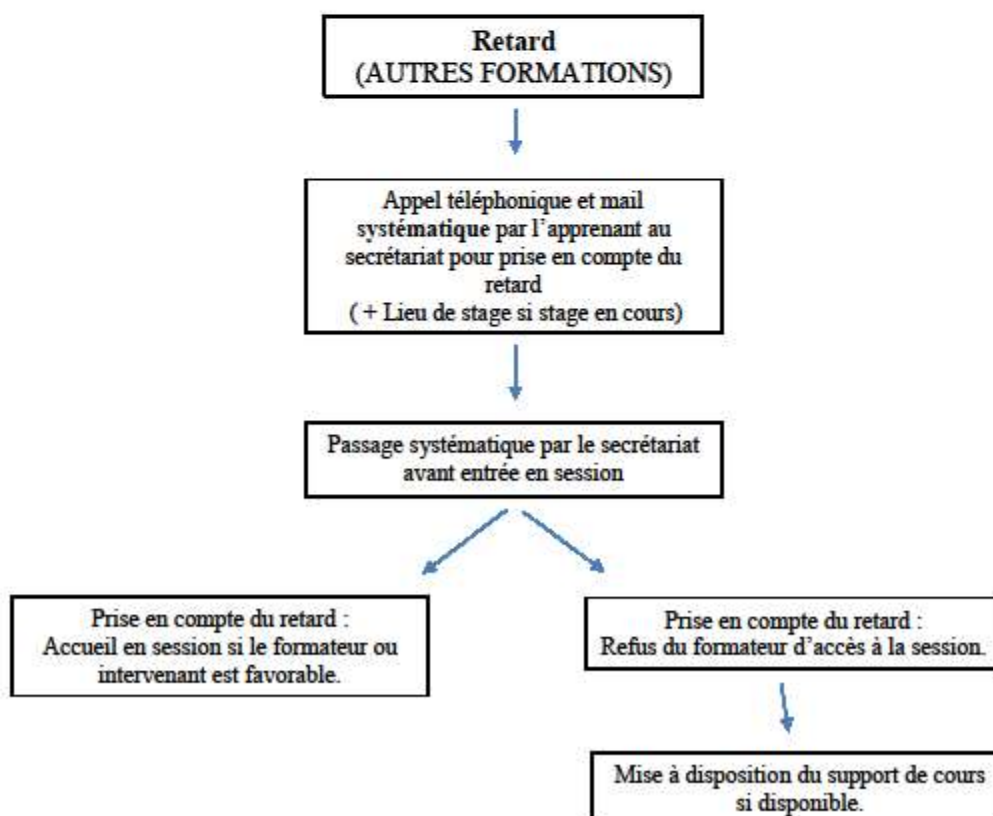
Retard
(AUTRES FORMATIONS)

Appel téléphonique et mail systématique par l'apprenant au secrétariat pour prise en compte du retard
( + Lieu de stage si stage en cours)

Passage systématique par le secrétariat avant entrée en session

Prise en compte du retard :
Accueil en session si le formateur ou intervenant est favorable.

Prise en compte du retard :
Refus du formateur d'accès à la session.

Mise à disposition du support de cours si disponible.